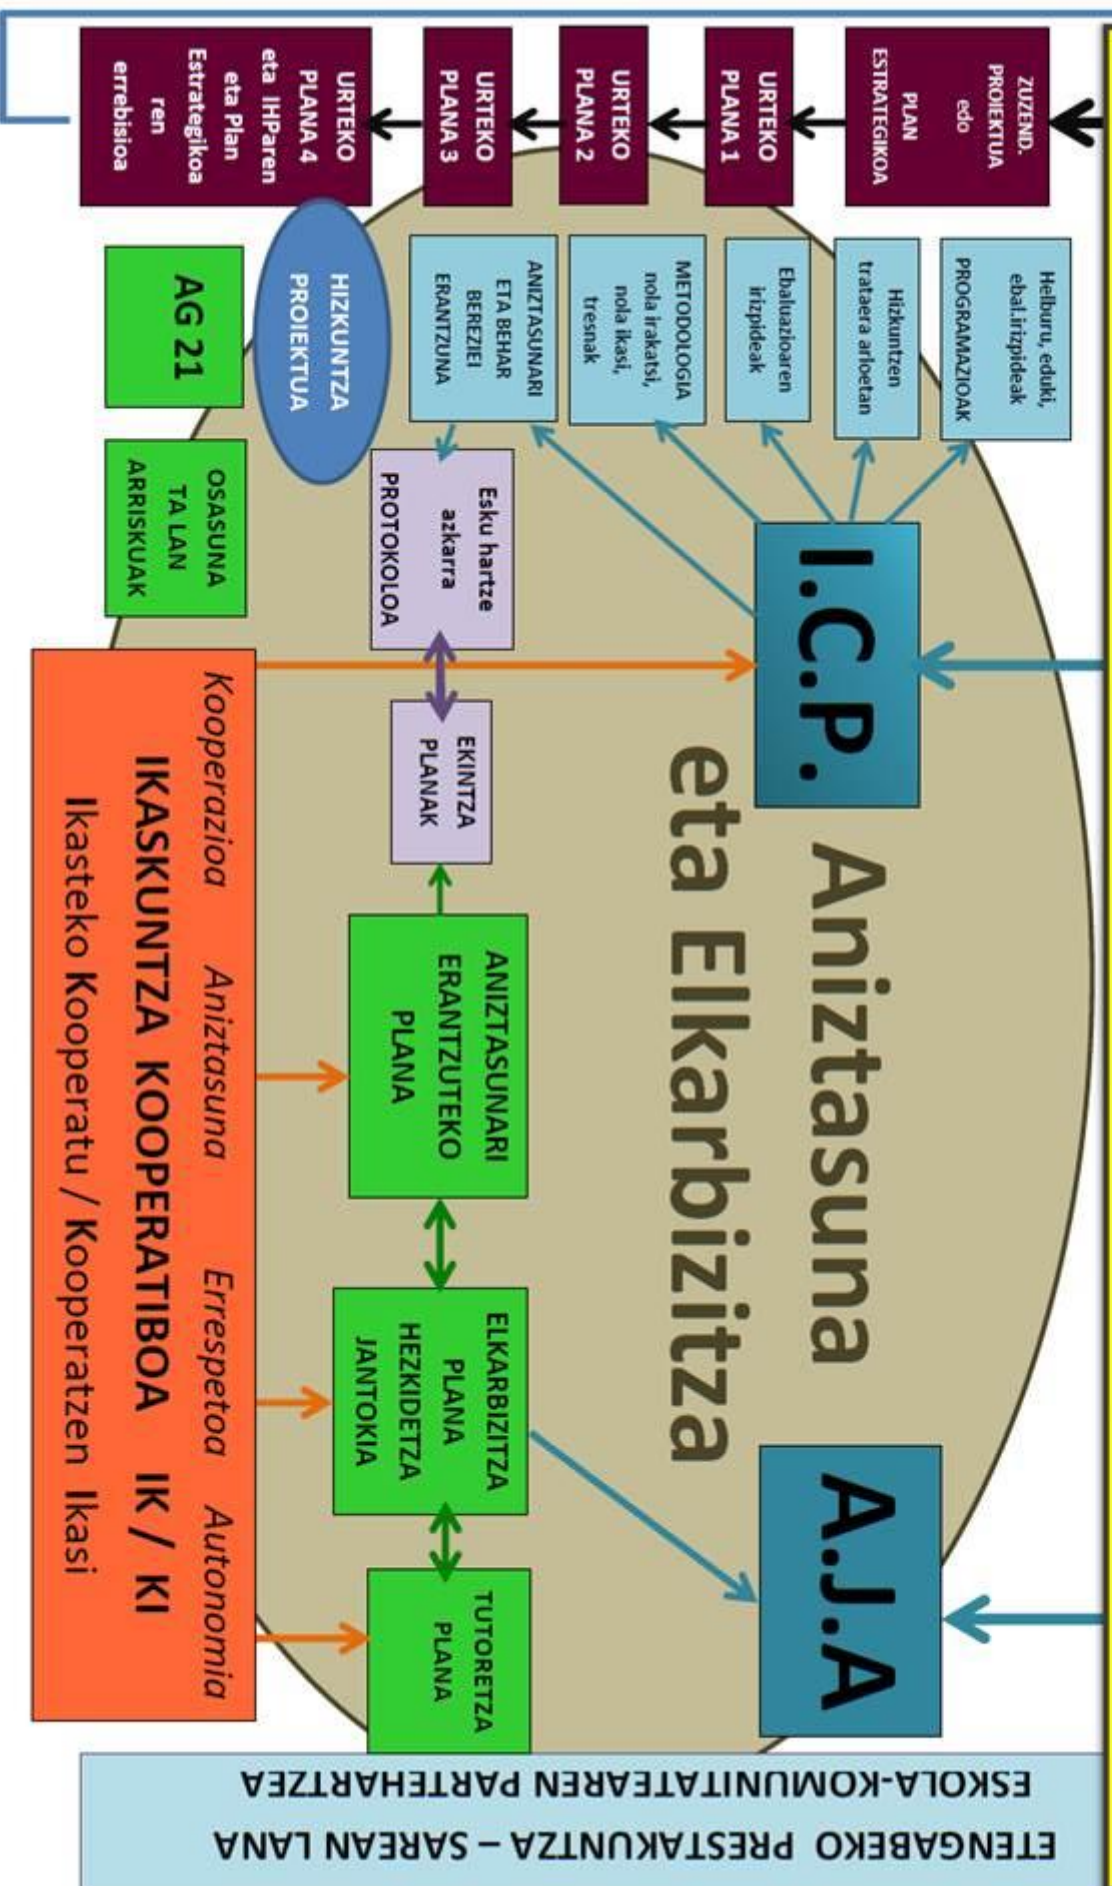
ZUZEND. PROIEKTUA edo PLAN ESTRATEGIKOA

URTEKO PLANA 1

URTEKO PLANA 2

URTEKO PLANA 3

URTEKO PLANA 4 eta IHParen eta Plan Estrategikoaren errebisioa

Helburu, eduki, ebal.irizpideak PROGRAMAZIOAK

Hizkuntzen trataera arloetan

Ebaluazioaren irizpideak

METODOLOGIA nola irakatsi, nola ikasi, tresnak

ANIZTASUNARI ETA BEHAR BEREZIEI ERANTZUNA

HIZKUNTZA PROIEKTUA

AG 21

OSASUNA TA LAN ARRISKUAK

Esku hartze azkarra PROTOKOLOA

I.C.P.

Aniztasuna eta Elkarbizitza

EKINTZA PLANAK

ANIZTASUNARI ERANTZUTEKO PLANA

ELKARBIZITZA PLANA HEZKIDETZA JANTOKIA

TUTORETZA PLANA

A.J.A

Kooperazioa Aniztasuna Errespetoa Autonomia

IKASKUNTZA KOOPERATIBOA IK / KI

Ikasteko Kooperatu / Kooperatzen Ikasi

ETENGABEKO PRESTAKUNTZA – SAREAN LANA

ESKOLA-KOMUNITATEAREN PARTEHARTZEA